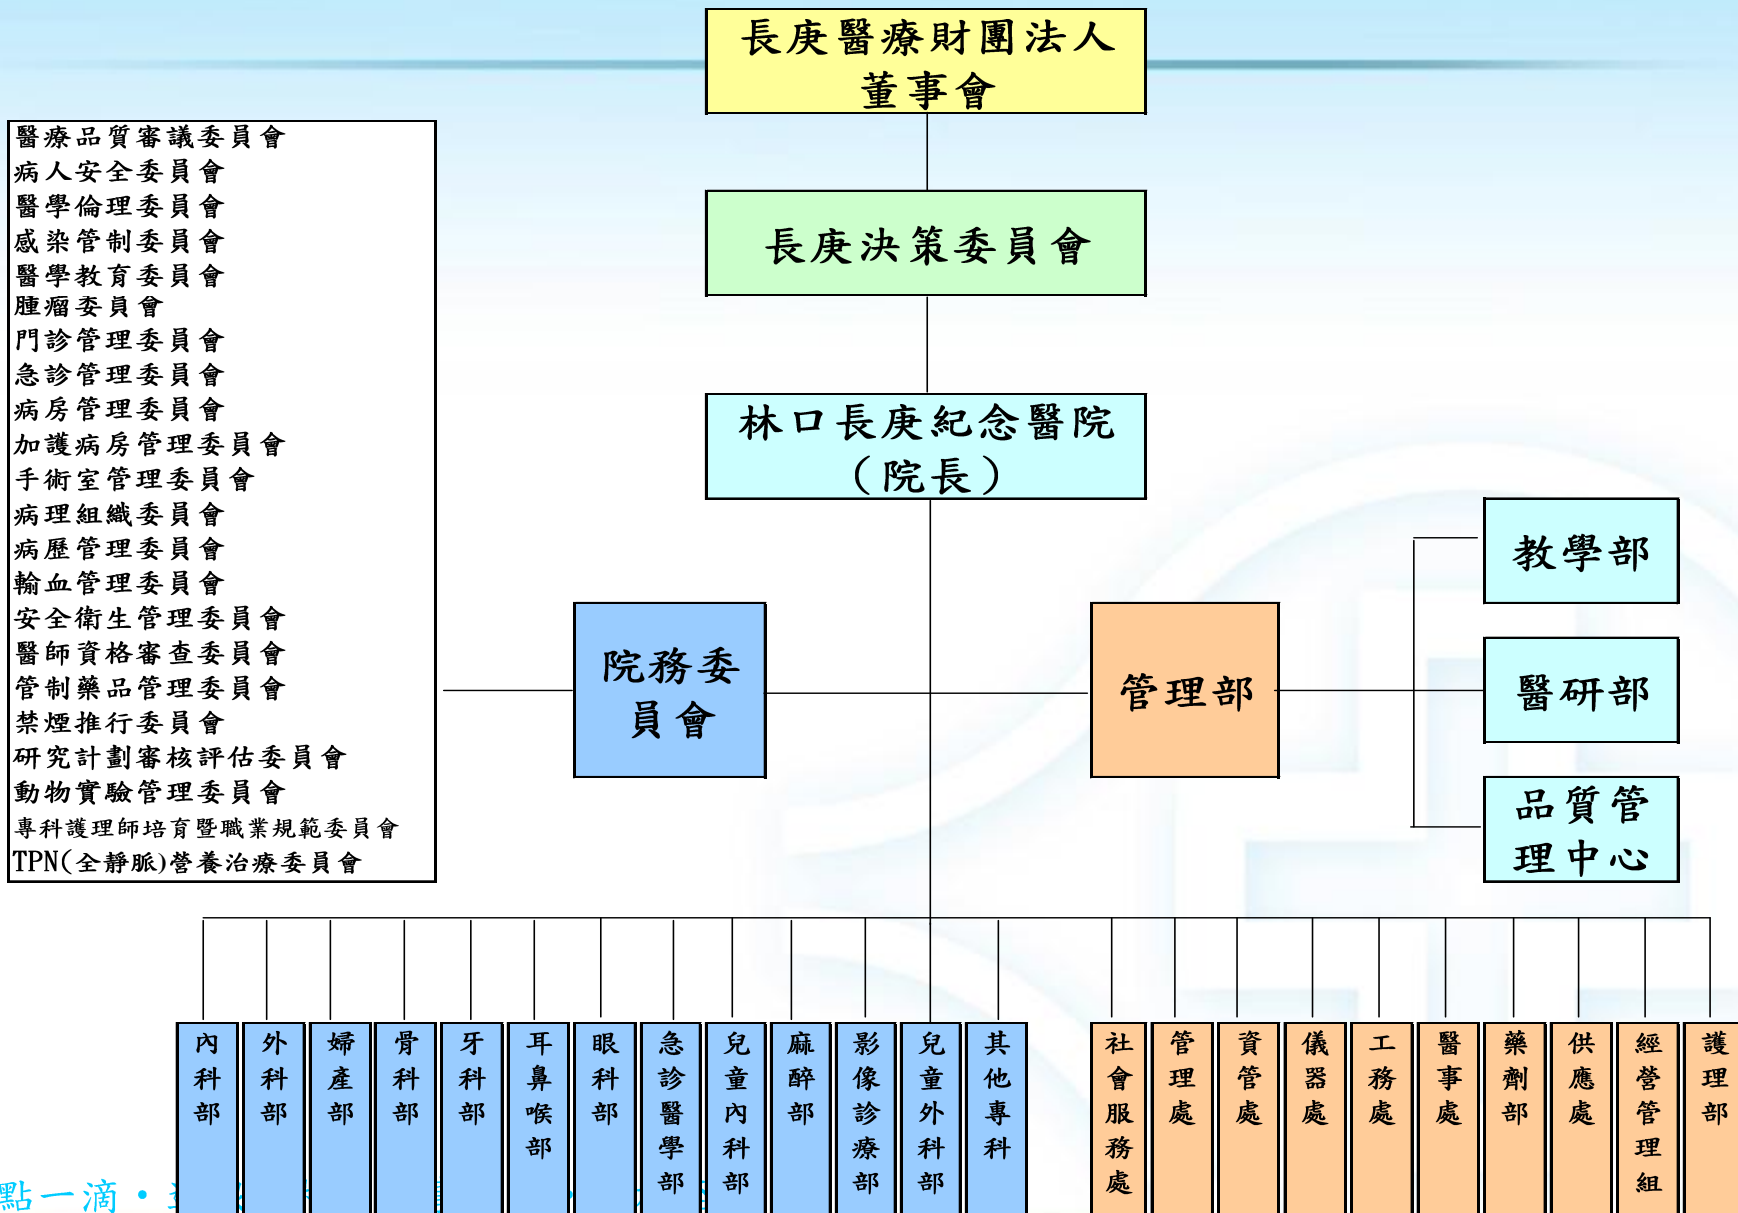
長庚醫療財團法人
董事會

長庚決策委員會

林口長庚紀念醫院
(院長)

醫療品質審議委員會
病人安全委員會
醫學倫理委員會
感染管制委員會
醫學教育委員會
腫瘤委員會
門診管理委員會
急診管理委員會
病房管理委員會
加護病房管理委員會
手術室管理委員會
病理組織委員會
病歷管理委員會
輸血管理委員會
安全衛生管理委員會
醫師資格審查委員會
管制藥品管理委員會
禁煙推行委員會
研究計劃審核評估委員會
動物實驗管理委員會
專科護理師培育暨職業規範委員會
TPN(全靜脈)營養治療委員會

院務委員會

管理部

教學部

醫研部

品質管理中心

內科部
外科部
婦產部
骨科部
牙科部
耳鼻喉部
眼科部
急診醫學部
兒童內科部
麻醉部
影像診療部
兒童外科部
其他專科
社會服務處
管理處
資管處
儀器處
工務處
醫事處
藥劑部
供應處
經營管理組
護理部

點一滴．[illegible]